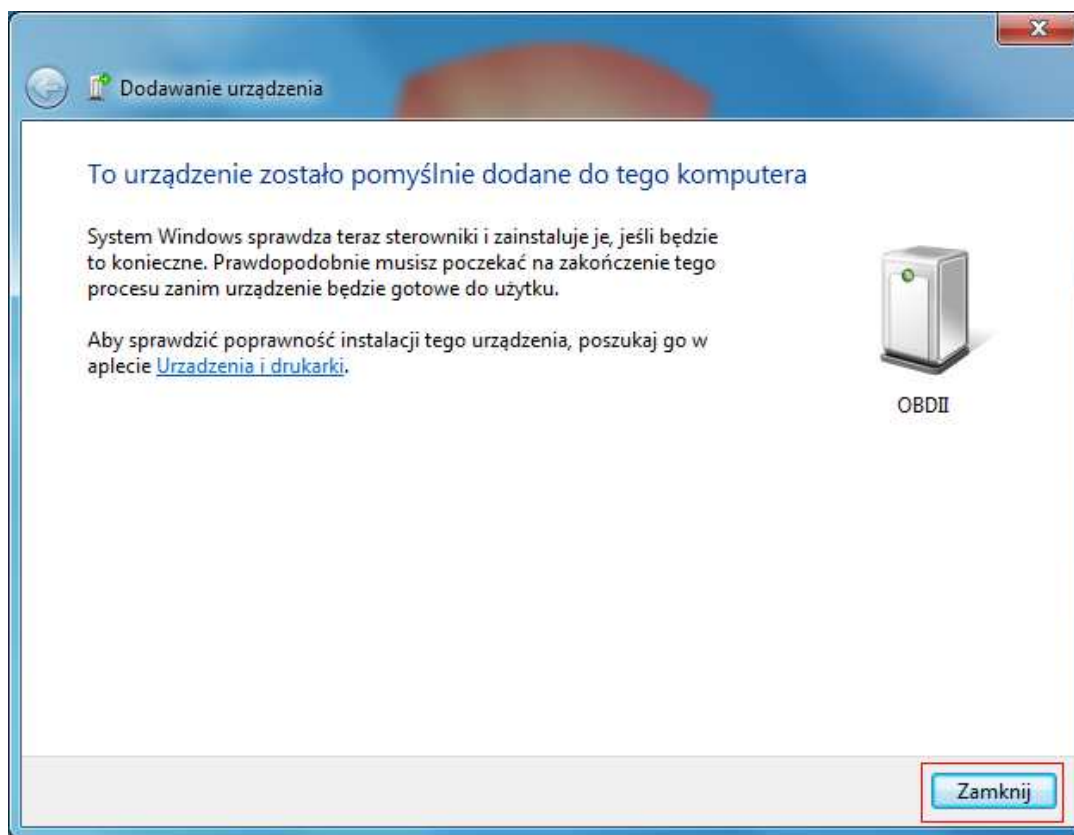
Dodawanie urządzenia

To urządzenie zostało pomyślnie dodane do tego komputera

System Windows sprawdza teraz sterowniki i zainstaluje je, jeśli będzie to konieczne. Prawdopodobnie musisz poczekać na zakończenie tego procesu zanim urządzenie będzie gotowe do użytku.

Aby sprawdzić poprawność instalacji tego urządzenia, poszukaj go w aplecie Urzadzenia i drukarki.

OBDII

Zamknij